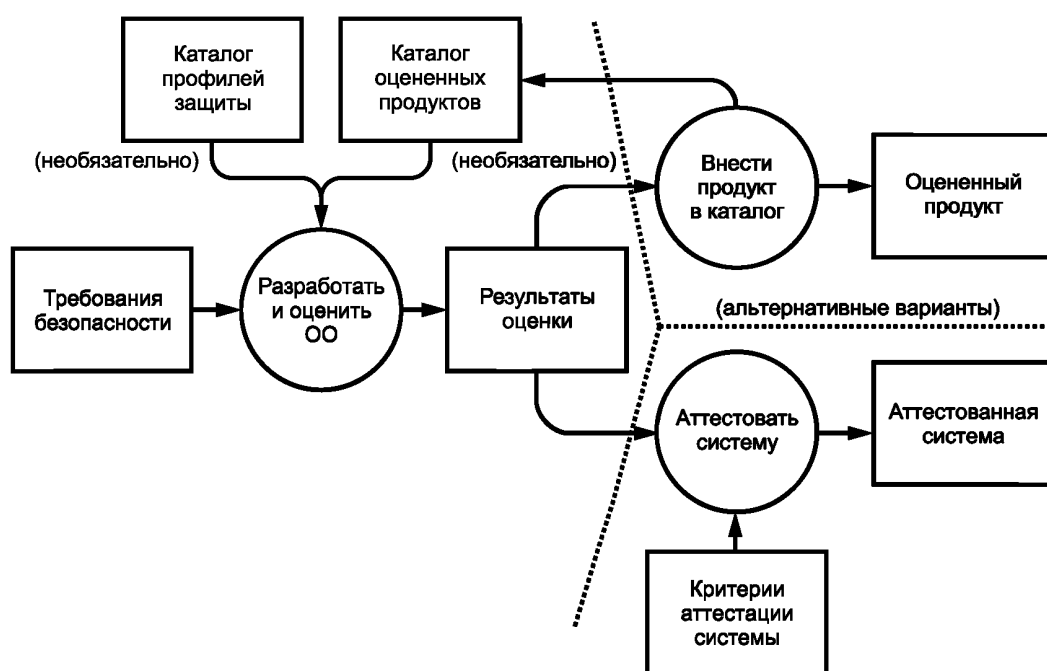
Каталог профилей защиты

Каталог оцененных продуктов

(необязательно)

(необязательно)

Внести продукт в каталог

Оцененный продукт

Требования безопасности

Разработать и оценить ОО

Результаты оценки

(альтернативные варианты)

Аттестовать систему

Аттестованная система

Критерии аттестации системы